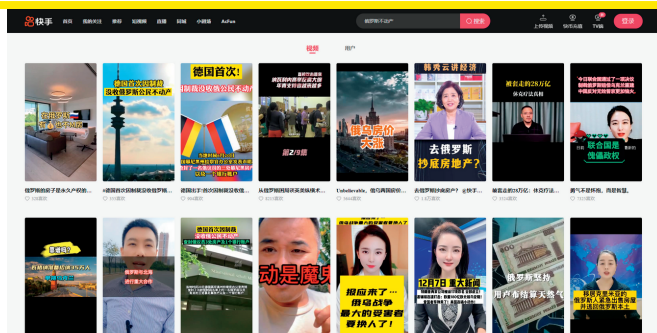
快手 首页 我的关注 推荐 短剧 直播 同城 小游戏 AcFun

俄罗斯不动产 搜索

上传视频 快手无线 TV版 登录

视频 用户

德国首次没收俄罗斯公民不动产

德国首次!

德国没收俄罗斯公民不动产

第2/5集

俄乌房价大涨

韩秀云讲经济

去俄罗斯抄底房地产?

溯老去的28万亿

联合国搜查强盗政权

俄罗斯的房子是永久产权的...

德国首次没收俄罗斯...

德国首次!... 俄罗斯...

从俄罗斯到...

Unbelievable...

去俄罗斯抄底房地产?...

溯老去的28万亿...

俄罗斯...

动是魔

报应来了...俄乌战争最大的受害者要换人了!

12月7日 最大新闻

俄罗斯整块用户市场天然气

俄罗斯...